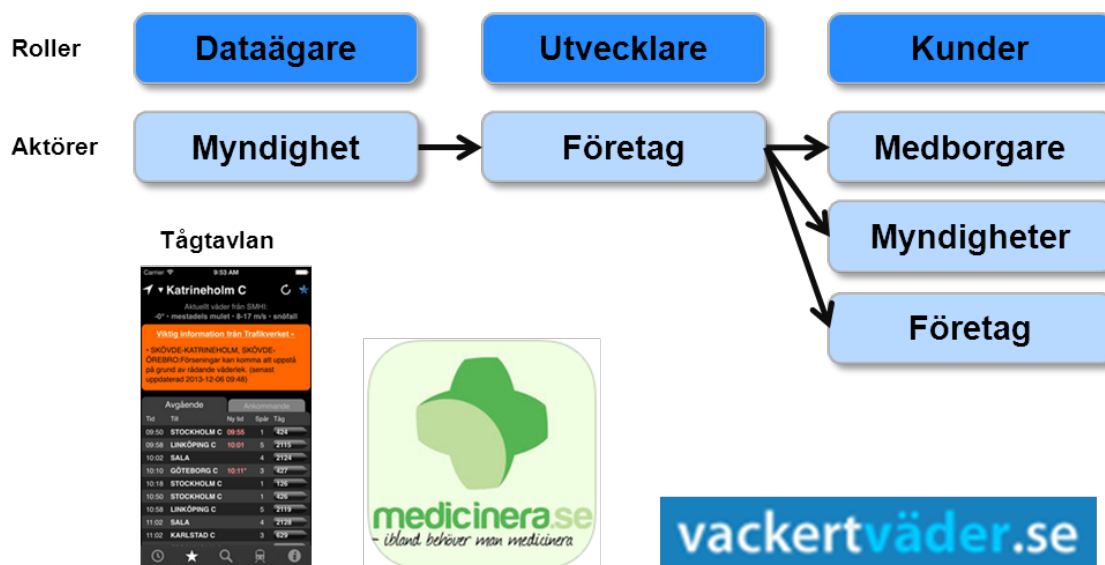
Roller

Dataägare

Utvecklare

Kunder

Aktörer

Myndighet

Företag

Medborgare

Myndigheter

Företag

Tågtavlan

Carrier 9:53 AM

Katrineholm C

Aktuellt väder från SMHI:
-0° • mestadels mulet • 8-17 m/s • snöfall

Viktig information från Trafikverket »

• SKÖVDE-KATRINEHOLM, SKÖVDE-ÖREBRO:Förseningar kan komma att uppstå på grund av rådande väderlek. (senast uppdaterad 2013-12-06 09:48)

Avgående | Ankommande

| Tid | Till | Ny tid | Spår | Tåg |
|---|---|---|---|---|
| 09:50 | STOCKHOLM C | 09:55 | 1 | 424 |
| 09:58 | LINKÖPING C | 10:01 | 5 | 2115 |
| 10:02 | SALA | | 4 | 2124 |
| 10:10 | GÖTEBORG C | 10:11* | 3 | 427 |
| 10:18 | STOCKHOLM C | | 1 | 126 |
| 10:50 | STOCKHOLM C | | 1 | 426 |
| 10:58 | LINKÖPING C | | 5 | 2119 |
| 11:02 | SALA | | 4 | 2128 |
| 11:02 | KARLSTAD C | | 3 | 629 |

medicinera.se
- ibland behöver man medicinera

vackertväder.se